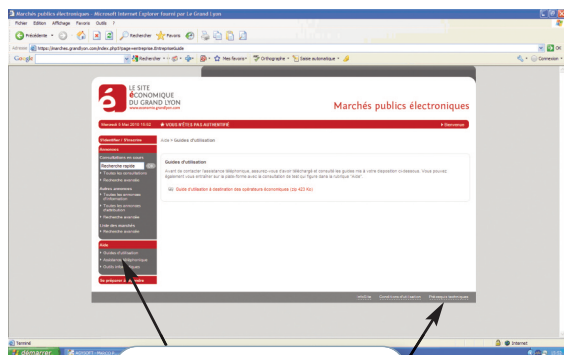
Marchés publics électroniques - Microsoft Internet Explorer fourni par Le Grand Lyon

Fichier Edition Affichage Favoris Outils ?

Précédente Rechercher Favoris

Adresse https://marches.grandlyon.com/index.php?page=entreprise.EntrepriseGuide

Google Rechercher Mes favoris Orthographe Saisie automatique Connexion

LE SITE ÉCONOMIQUE DU GRAND LYON www.economie.grandlyon.com

Marchés publics électroniques

Mercredi 5 Mai 2010 15:02 VOUS N'ÊTES PAS AUTHENTIFIÉ Bienvenue

Accueil > Guides d'utilisation

Guides d'utilisation

Avant de contacter l'assistance téléphonique, assurez-vous d'avoir téléchargé et consulté les guides mis à votre disposition ci-dessous. Vous pouvez également vous entraîner sur la plate-forme avec la consultation de test qui figure dans la rubrique "Aide".

Guide d'utilisation à destination des opérateurs économiques (zip 423 Ko)

Identifiez / Etudiez
Annonces
Consultations en cours
Recherche rapide OK
Toutes les consultations
Recherche avancée
Autres annonces
Toutes les annonces d'information
Toutes les annonces d'attribution
Recherche avancée
Liste des marchés
Recherche avancée
Aide
Guides d'utilisation
Assistance téléphonique
Outils informatiques
Se préparer à répondre

Accueil Conditions d'utilisation Prérequis techniques

Terminé Internet

démarrer